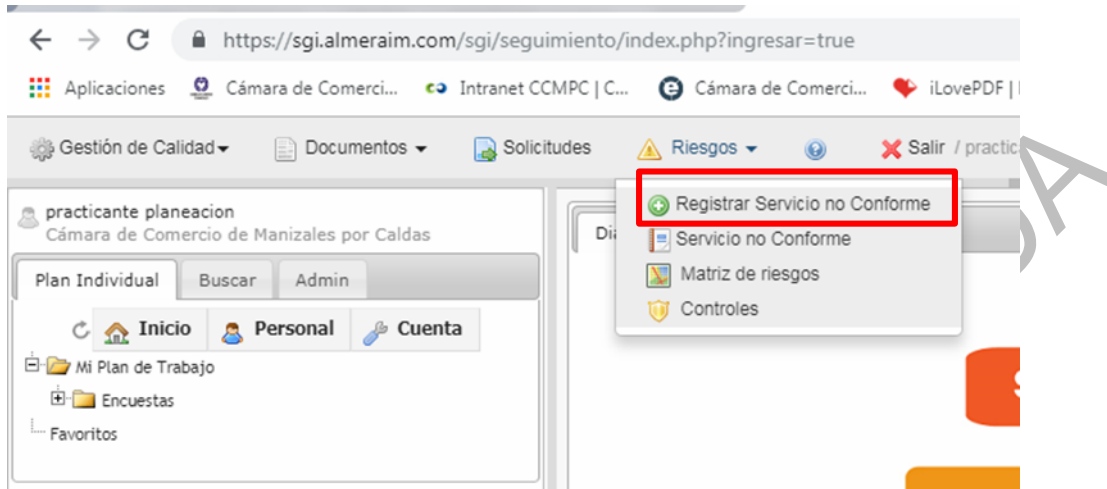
https://sgi.almeraim.com/sgi/seguimiento/index.php?ingresar=true

Aplicaciones Cámara de Comerci... Intranet CCMPC | C... Cámara de Comerci... iLovePDF |

Gestión de Calidad Documentos Solicitudes Riesgos Salir / practic

practicante planeacion
Cámara de Comercio de Manizales por Caldas

Plan Individual Buscar Admin

Inicio Personal Cuenta

Mi Plan de Trabajo
Encuestas
Favoritos

Dia

Registrar Servicio no Conforme
Servicio no Conforme
Matriz de riesgos
Controles